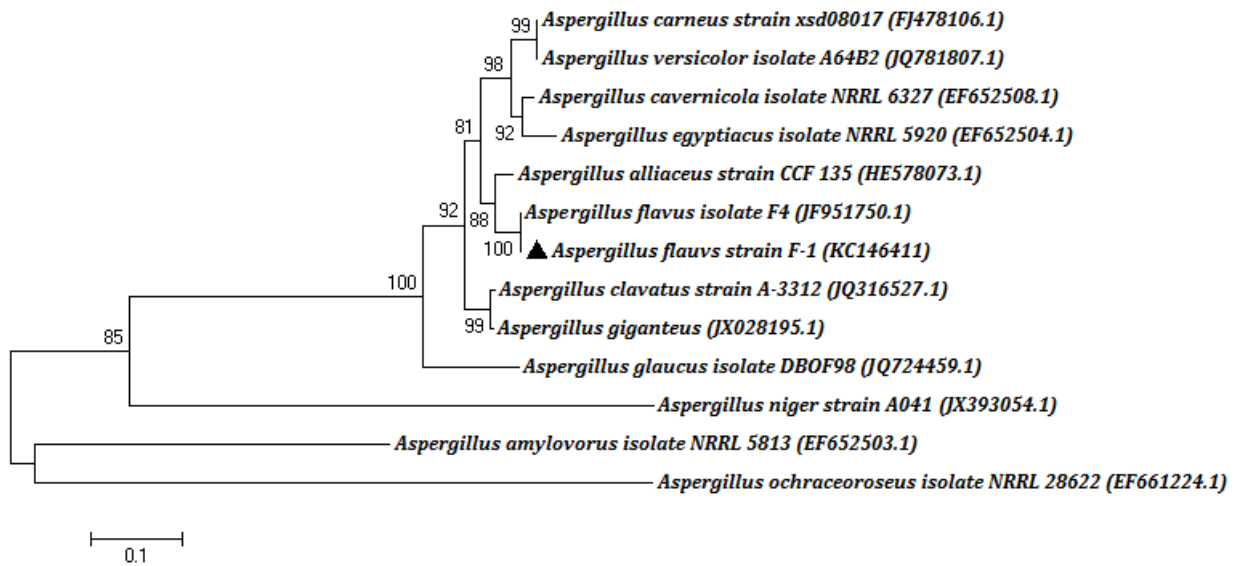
99 Aspergillus carneus strain xsd08017 (FJ478106.1)
Aspergillus versicolor isolate A64B2 (JQ781807.1)
98
Aspergillus cavernicola isolate NRRL 6327 (EF652508.1)
81
92 Aspergillus egyptiacus isolate NRRL 5920 (EF652504.1)
Aspergillus alliaceus strain CCF 135 (HE578073.1)
92
88
Aspergillus flavus isolate F4 (JF951750.1)
100 ▲ Aspergillus flauvs strain F-1 (KC146411)
100
Aspergillus clavatus strain A-3312 (JQ316527.1)
99 Aspergillus giganteus (JX028195.1)
85
Aspergillus glaucus isolate DBOF98 (JQ724459.1)
Aspergillus niger strain A041 (JX393054.1)
Aspergillus amylovorus isolate NRRL 5813 (EF652503.1)
Aspergillus ochraceoroseus isolate NRRL 28622 (EF661224.1)
0.1